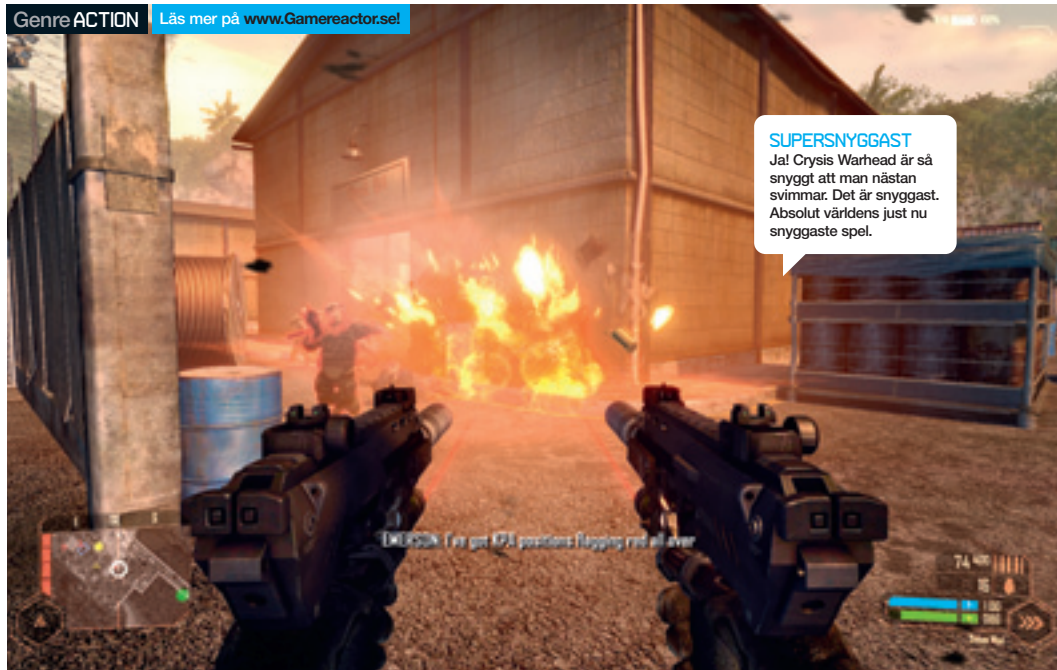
Genre ACTION

Läs mer på www.Gamereactor.se!

SUPERSNYGGAST
Ja! Crysis Warhead är så snyggt att man nästan svimmar. Det är snyggast. Absolut världens just nu snyggaste spel.

EMERSON: I've got KPA positions flagging red all over

74

16